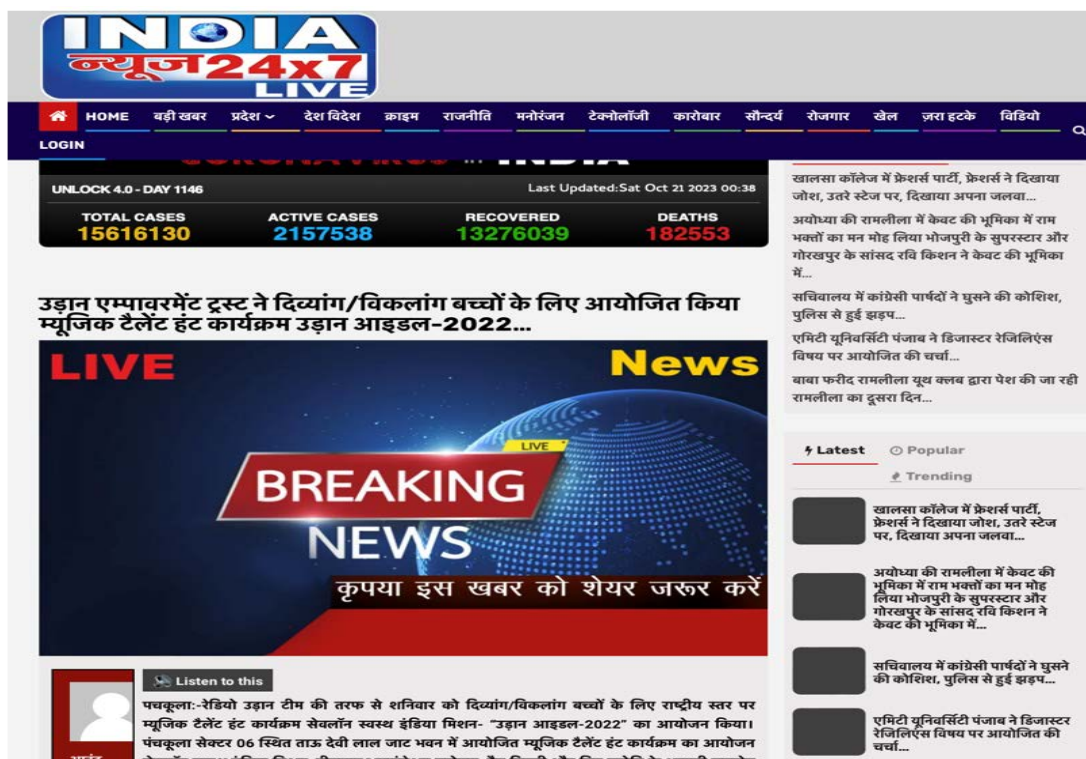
INDIA
न्यूज 24x7
LIVE

HOME बड़ी खबर प्रदेश देश विदेश क्राइम राजनीति मनोरंजन टेक्नोलॉजी कारोबार सौन्दर्य रोजगार खेल ज़रा हटके विडियो
LOGIN

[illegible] INDIA
UNLOCK 4.0 - DAY 1146
Last Updated:Sat Oct 21 2023 00:38

| TOTAL CASES | ACTIVE CASES | RECOVERED | DEATHS |
|---|---|---|---|
| 15616130 | 2157538 | 13276039 | 182553 |

उड़ान एम्पावरमेंट ट्रस्ट ने दिव्यांग/विकलांग बच्चों के लिए आयोजित किया म्यूजिक टैलेंट हंट कार्यक्रम उड़ान आइडल-2022...

LIVE
News
LIVE
BREAKING
NEWS
कृपया इस खबर को शेयर जरूर करें

Listen to this

पचकूला:-रेडियो उड़ान टीम की तरफ से शनिवार को दिव्यांग/विकलांग बच्चों के लिए राष्ट्रीय स्तर पर म्यूजिक टैलेंट हंट कार्यक्रम सेवलॉन स्वस्थ इंडिया मिशन- "उड़ान आइडल-2022" का आयोजन किया। पंचकूला सेक्टर 06 स्थित ताऊ देवी लाल जाट भवन में आयोजित म्यूजिक टैलेंट हंट कार्यक्रम का आयोजन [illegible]

खालसा कॉलेज में फ्रेशर्स पार्टी, फ्रेशर्स ने दिखाया जोश, उतरे स्टेज पर, दिखाया अपना जलवा...
अयोध्या की रामलीला में केवट की भूमिका में राम भक्तों का मन मोह लिया भोजपुरी के सुपरस्टार और गोरखपुर के सांसद रवि किशन ने केवट की भूमिका में...
सचिवालय में कांग्रेसी पार्षदों ने घुसने की कोशिश, पुलिस से हुई झड़प...
एमिटी यूनिवर्सिटी पंजाब ने डिजास्टर रेजिलिएंस विषय पर आयोजित की चर्चा...
बाबा फरीद रामलीला यूथ क्लब द्वारा पेश की जा रही रामलीला का दूसरा दिन...

Latest Popular Trending

खालसा कॉलेज में फ्रेशर्स पार्टी, फ्रेशर्स ने दिखाया जोश, उतरे स्टेज पर, दिखाया अपना जलवा...
अयोध्या की रामलीला में केवट की भूमिका में राम भक्तों का मन मोह लिया भोजपुरी के सुपरस्टार और गोरखपुर के सांसद रवि किशन ने केवट की भूमिका में...
सचिवालय में कांग्रेसी पार्षदों ने घुसने की कोशिश, पुलिस से हुई झड़प...
एमिटी यूनिवर्सिटी पंजाब ने डिजास्टर रेजिलिएंस विषय पर आयोजित की चर्चा...